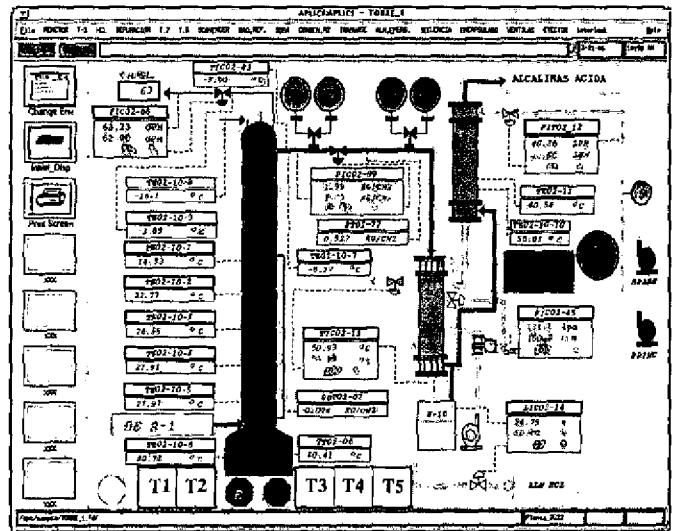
APLICAPLIC1 - TORRE_1

File REACTOR T-1 T-2 T-5 ALCALINAS ACIDA

Change Env

Insert_Disp

Print Screen

XXX

XXX

XXX

XXX

XXX

XXX

T.HEL
63

FIC02-08
63.23 GPH
62.00 GPH

FIC02-03
-5.90

TI01-10-9
-18.1 °c

TI01-10-9
3.89 °c

TI02-10-7
14.93 °c

TI02-10-8
22.77 °c

TI02-10-3
26.35 °c

TI02-10-4
27.91 °c

TI02-10-5
27.97 °c

BE B-1

TI02-10-6
40.78 °c

FIC02-09
3.59 KG/CM2

PI01-77
0.327 KG/CM2

TI01-10-7
-9.37 °c

FIC02-13
50.93

FIC02-07
-0.004 KG/CM2

TI02-06
50.41 °c

FIC02-12
40.56 SPH

TI02-11
40.54 °c

TI02-10-10
30.01 °c

FIC02-15

FIC02-14
24.75
60.00

E-10

T1 T2 T3 T4 T5

BRINE

BRINE

A EN NCL

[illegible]